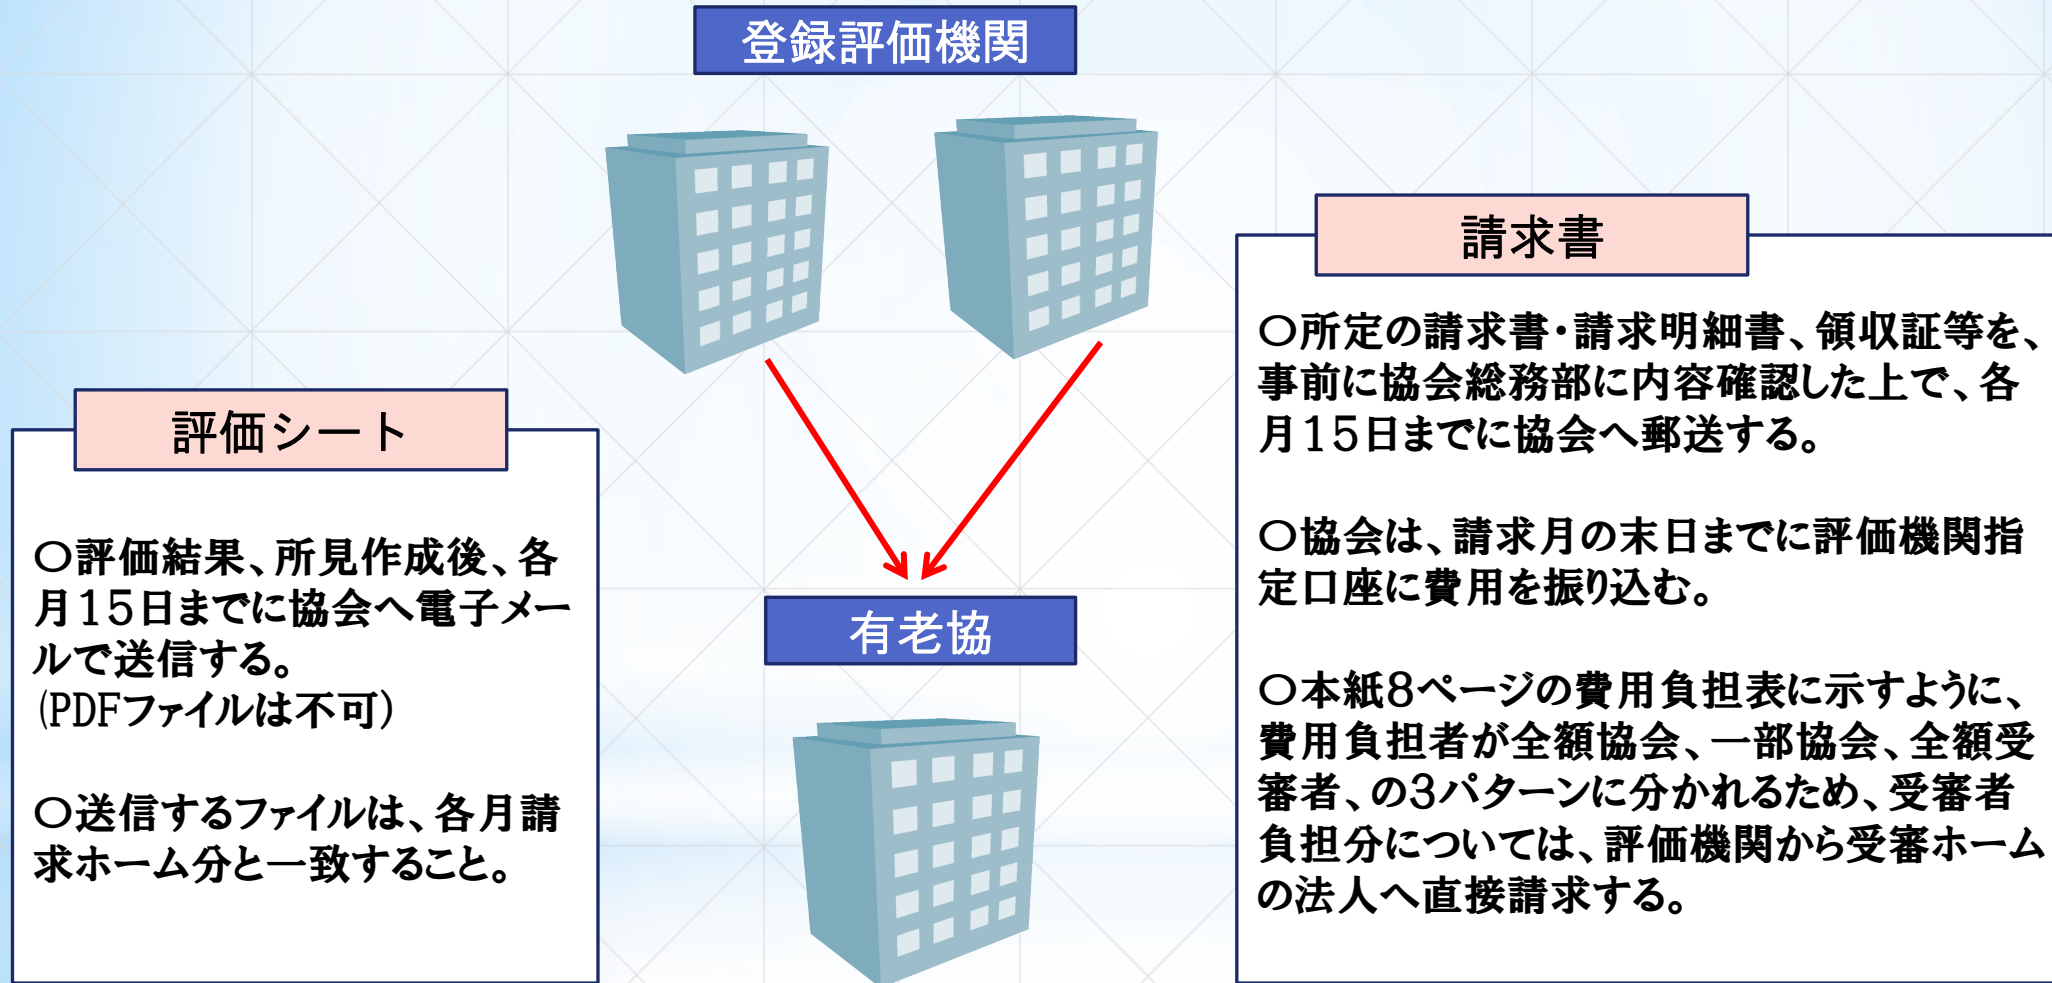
登録評価機関

評価シート

○評価結果、所見作成後、各月15日までに協会へ電子メールで送信する。
(PDFファイルは不可)

○送信するファイルは、各月請求ホーム分と一致すること。

有老協

請求書

○所定の請求書・請求明細書、領収証等を、事前に協会総務部に内容確認した上で、各月15日までに協会へ郵送する。

○協会は、請求月の末日までに評価機関指定口座に費用を振り込む。

○本紙8ページの費用負担表に示すように、費用負担者が全額協会、一部協会、全額受審者、の3パターンに分かれるため、受審者負担分については、評価機関から受審ホームの法人へ直接請求する。